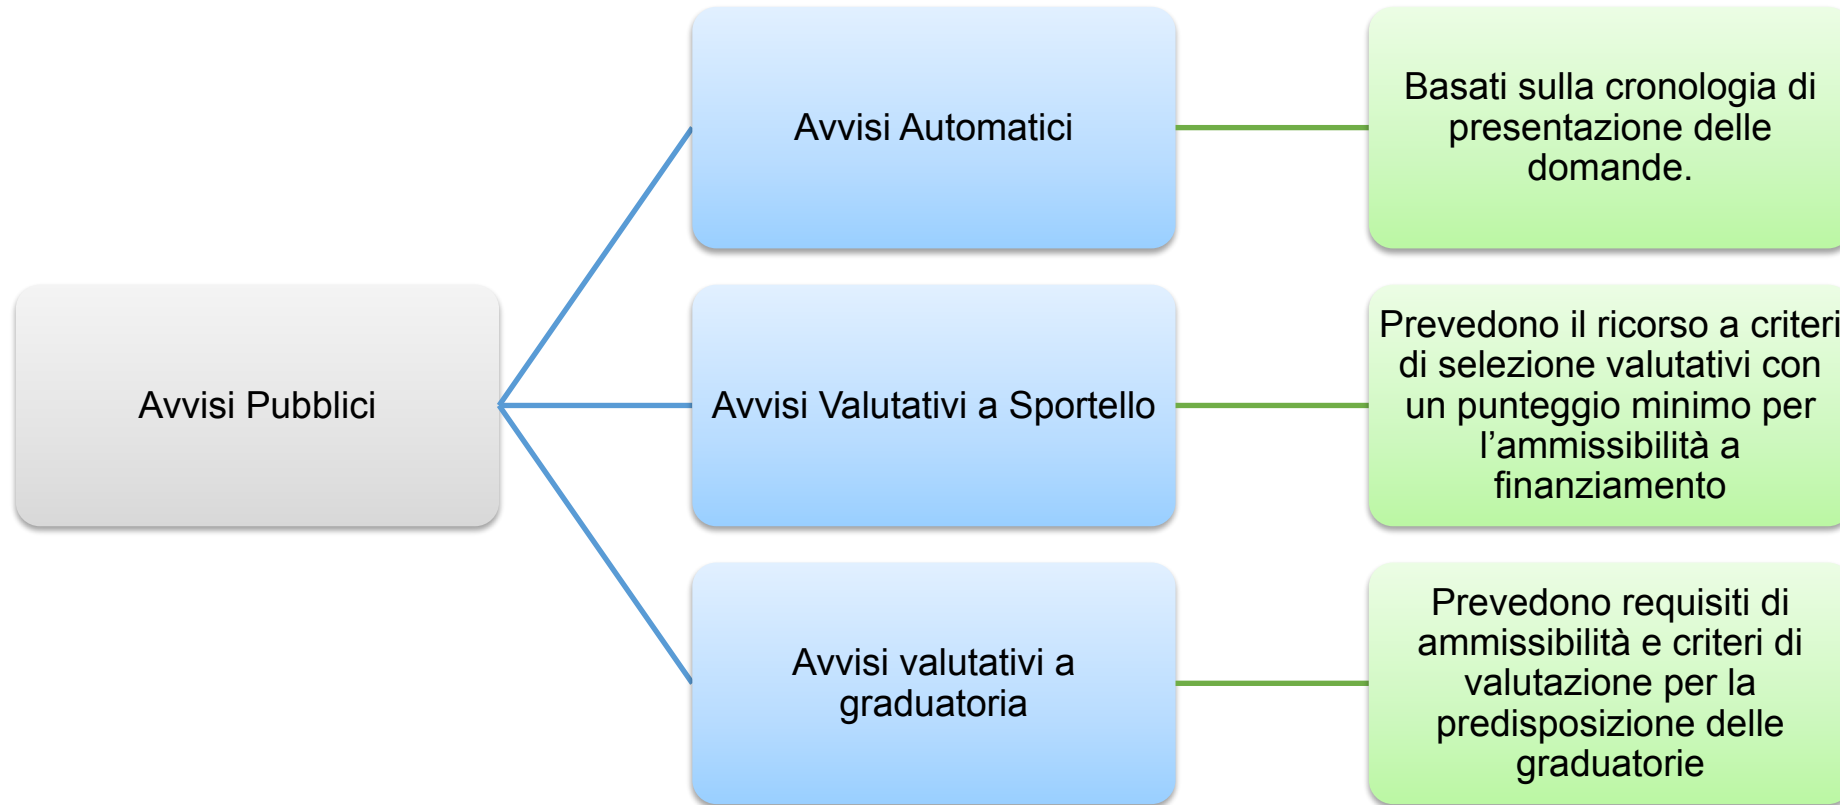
Avvisi Pubblici

Avvisi Automatici

Basati sulla cronologia di presentazione delle domande.

Avvisi Valutativi a Sportello

Prevedono il ricorso a criteri di selezione valutativi con un punteggio minimo per l'ammissibilità a finanziamento

Avvisi valutativi a graduatoria

Prevedono requisiti di ammissibilità e criteri di valutazione per la predisposizione delle graduatorie